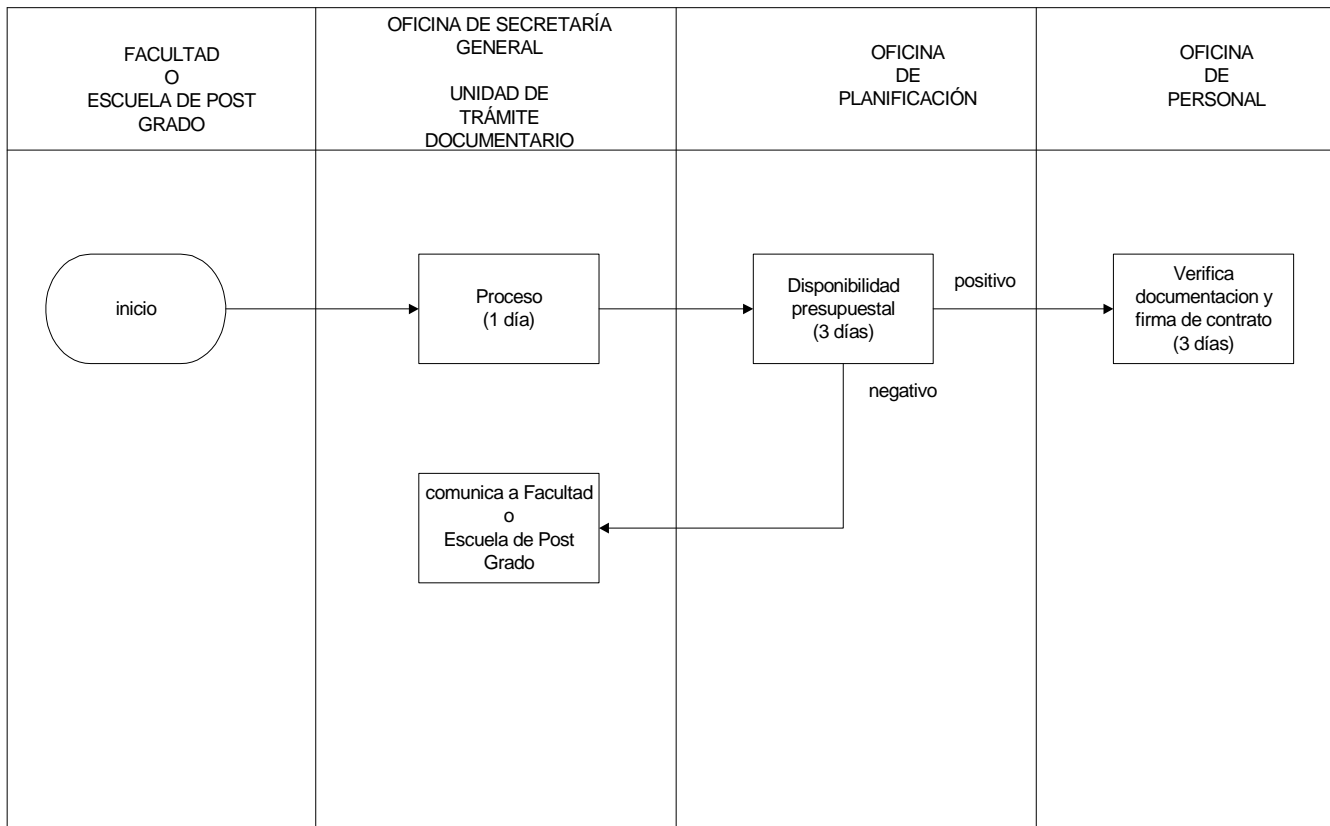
FACULTAD
O
ESCUELA DE POST GRADO

OFICINA DE SECRETARÍA GENERAL

UNIDAD DE TRÁMITE DOCUMENTARIO

OFICINA
DE
PLANIFICACIÓN

OFICINA
DE
PERSONAL

inicio

Proceso
(1 día)

Disponibilidad presupuestal
(3 días)

positivo

Verifica documentacion y firma de contrato
(3 días)

negativo

comunica a Facultad
o
Escuela de Post Grado